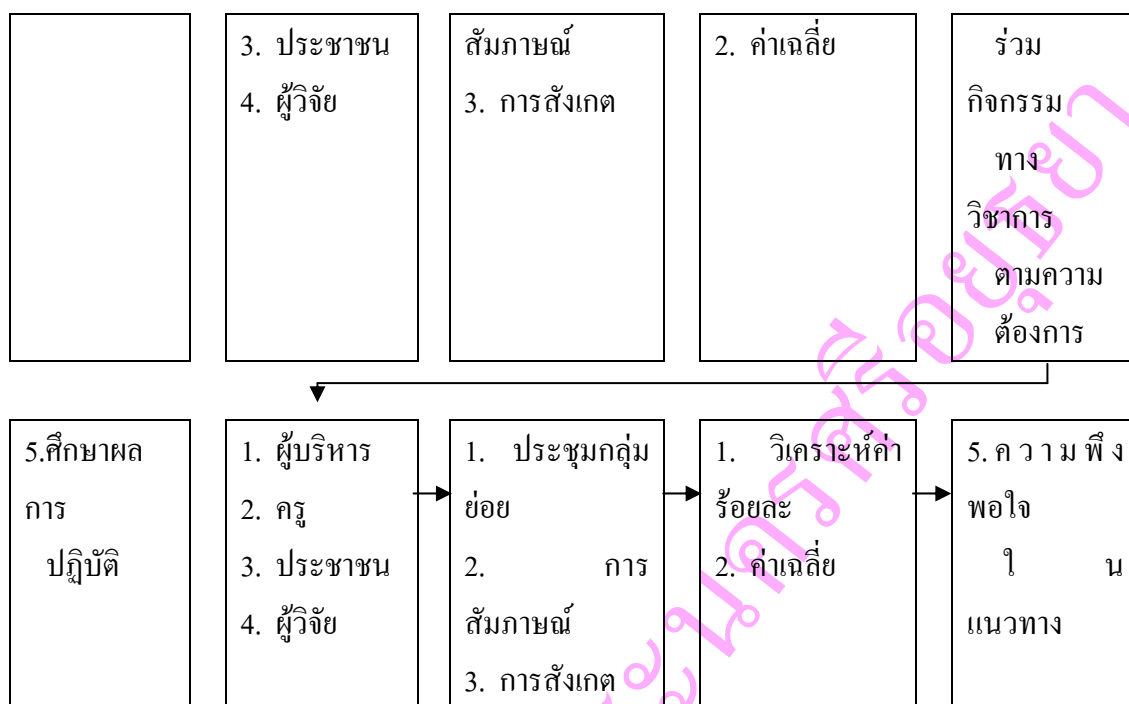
3. ประชาชน
4. ผู้วิจัย

สัมภาษณ์
3. การสังเกต

2. ค่าเฉลี่ย

ร่วมกิจกรรมทางวิชาการตามความต้องการ

5.ศึกษาผลการปฏิบัติ

1. ผู้บริหาร
2. ครู
3. ประชาชน
4. ผู้วิจัย

1. ประชุมกลุ่มย่อย
2. การสัมภาษณ์
3. การสังเกต

1. วิเคราะห์ค่าร้อยละ
2. ค่าเฉลี่ย

5. ความพึงพอใจในแนวทาง